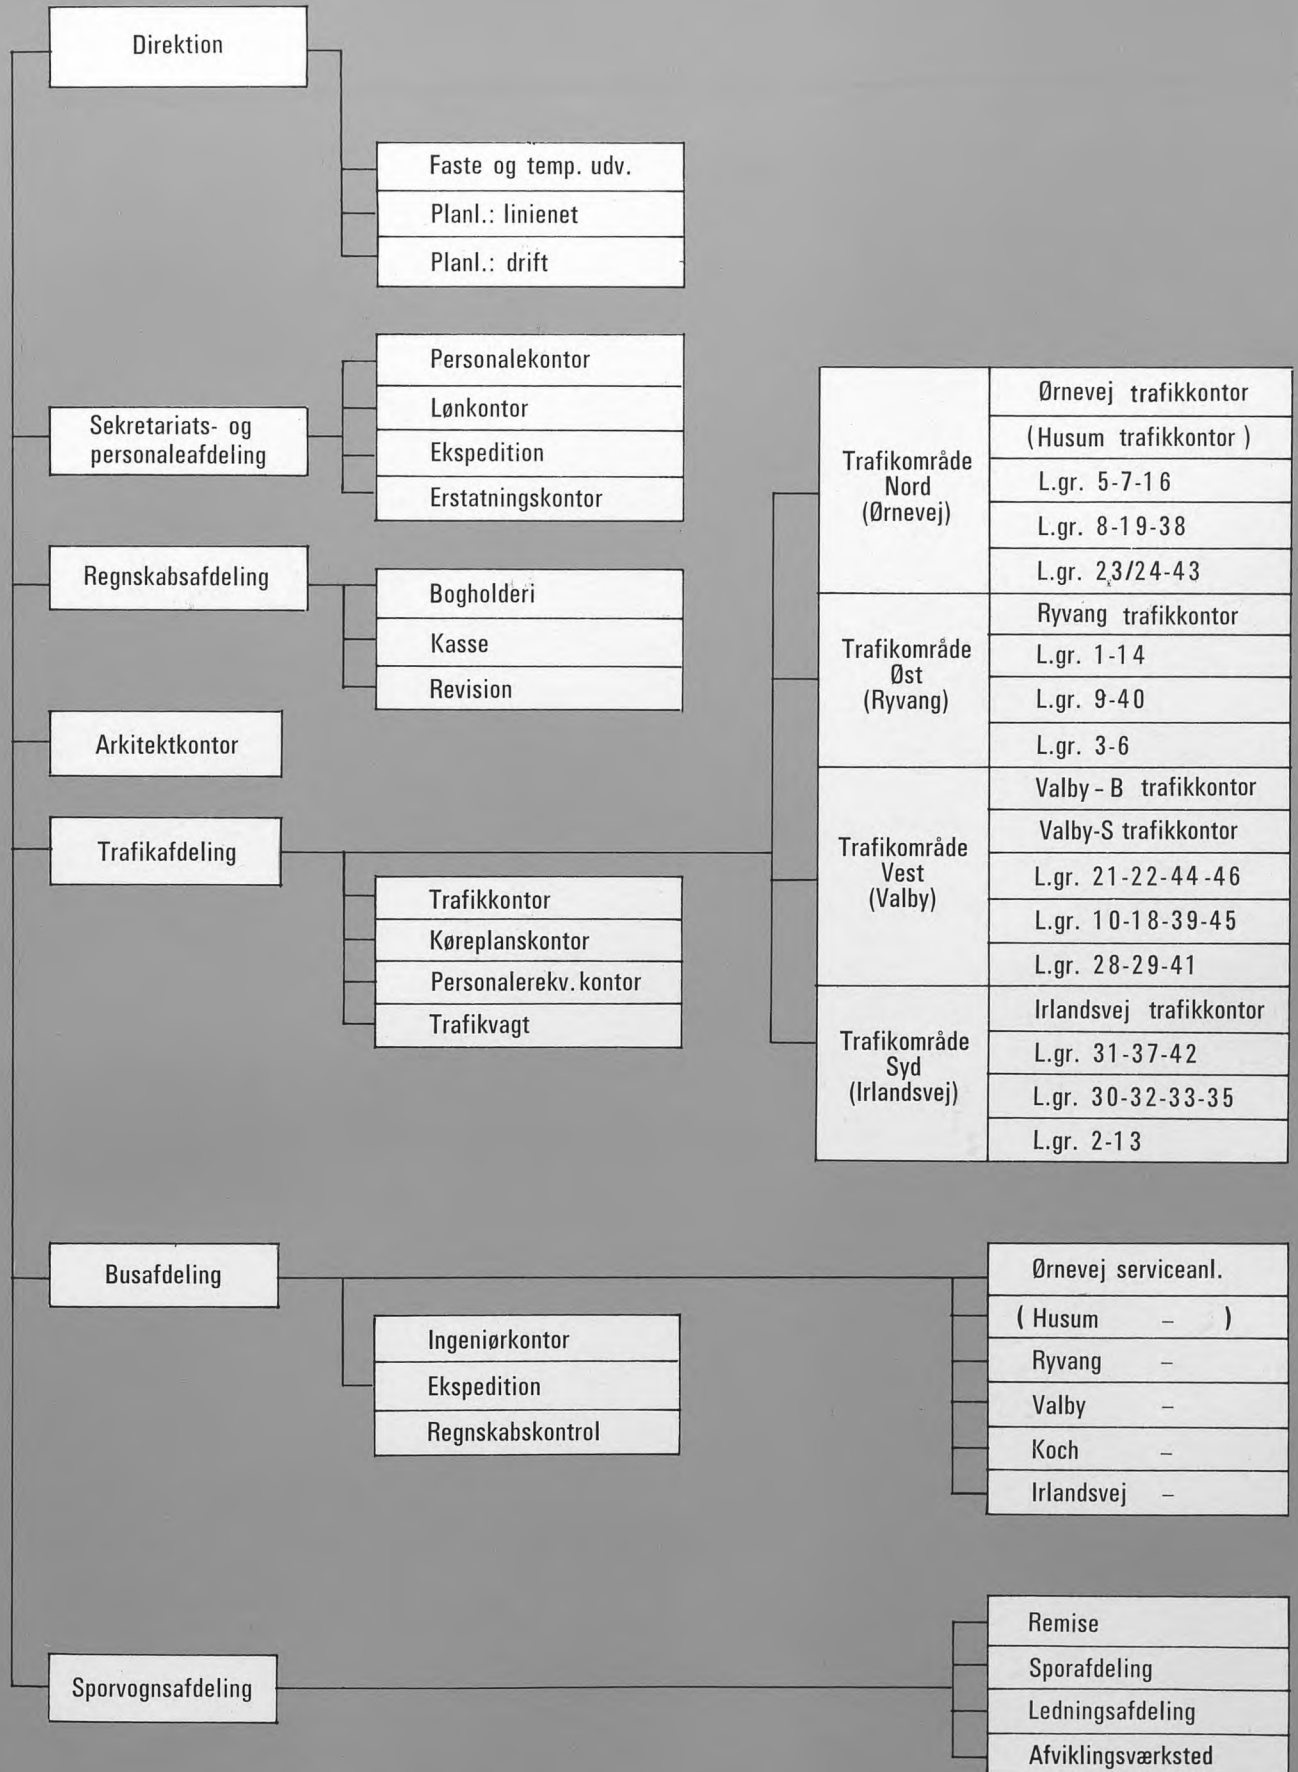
Direktion

Faste og temp. udv.
Planl.: linienet
Planl.: drift

Sekretariats- og personaleafdeling

Personalekontor
Lønkontor
Ekspedition
Erstatningskontor

Regnskabsafdeling

Bogholderi
Kasse
Revision

Arkitektkontor

Trafikafdeling

Trafikkontor
Køreplanskontor
Personalerekv. kontor
Trafikvagt

Trafikområde Nord (Ørnevej)

Ørnevej trafikkontor
(Husum trafikkontor)
L.gr. 5-7-16
L.gr. 8-19-38
L.gr. 23/24-43

Trafikområde Øst (Ryvang)

Ryvang trafikkontor
L.gr. 1-14
L.gr. 9-40
L.gr. 3-6

Trafikområde Vest (Valby)

Valby - B trafikkontor
Valby-S trafikkontor
L.gr. 21-22-44-46
L.gr. 10-18-39-45
L.gr. 28-29-41

Trafikområde Syd (Irlandsvej)

Irlandsvej trafikkontor
L.gr. 31-37-42
L.gr. 30-32-33-35
L.gr. 2-13

Busafdeling

Ingeniørkontor
Ekspedition
Regnskabskontrol

Ørnevej serviceanl.
(Husum – )
Ryvang –
Valby –
Koch –
Irlandsvej –

Sporvognsafdeling

Remise
Sporafdeling
Ledningsafdeling
Afviklingsværksted